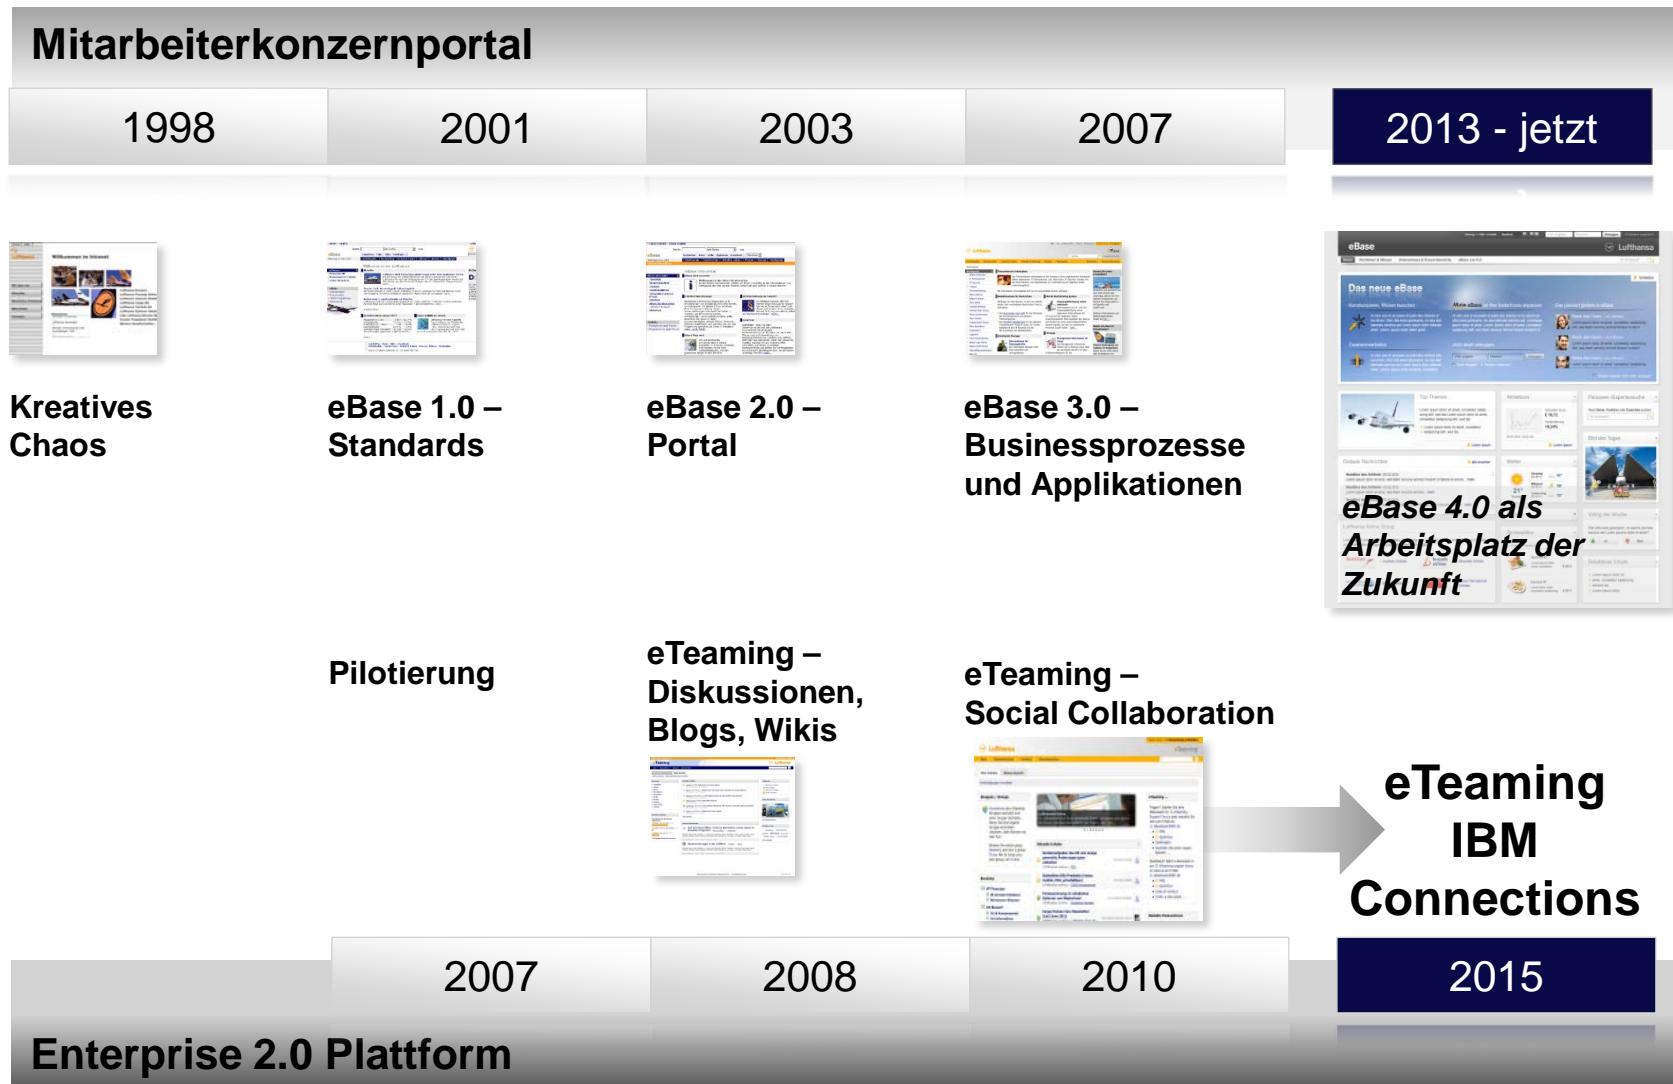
Mitarbeiterkonzernportal

| 1998 | 2001 | 2003 | 2007 | 2013 - jetzt |
|---|---|---|---|---|

Kreatives Chaos

eBase 1.0 – Standards

eBase 2.0 – Portal

eBase 3.0 – Businessprozesse und Applikationen

eBase

Das neue eBase

eBase 4.0 als Arbeitsplatz der Zukunft

Pilotierung

eTeaming – Diskussionen, Blogs, Wikis

eTeaming – Social Collaboration

eTeaming IBM Connections

| 2007 | 2008 | 2010 | 2015 |
|---|---|---|---|

Enterprise 2.0 Plattform